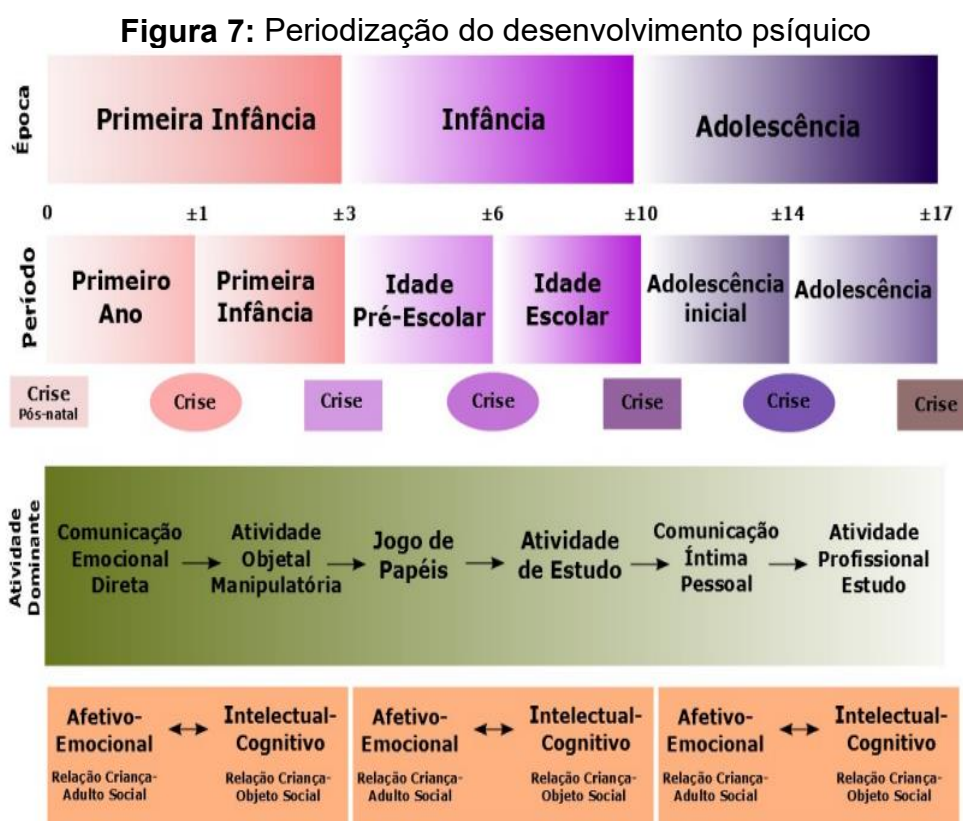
**Figura 7:** Periodização do desenvolvimento psíquico

Época

Primeira Infância

Infância

Adolescência

0 ±1 ±3 ±6 ±10 ±14 ±17

Período

Primeiro Ano

Primeira Infância

Idade Pré-Escolar

Idade Escolar

Adolescência inicial

Adolescência

Crise Pós-natal

Crise

Crise

Crise

Crise

Crise

Crise

Atividade Dominante

Comunicação Emocional Direta → Atividade Objetal Manipulatória → Jogo de Papéis → Atividade de Estudo → Comunicação Íntima Pessoal → Atividade Profissional Estudo

Afetivo-Emocional ↔ Intelectual-Cognitivo

Relação Criança-Adulto Social

Relação Criança-Objeto Social

Afetivo-Emocional ↔ Intelectual-Cognitivo

Relação Criança-Adulto Social

Relação Criança-Objeto Social

Afetivo-Emocional ↔ Intelectual-Cognitivo

Relação Criança-Adulto Social

Relação Criança-Objeto Social